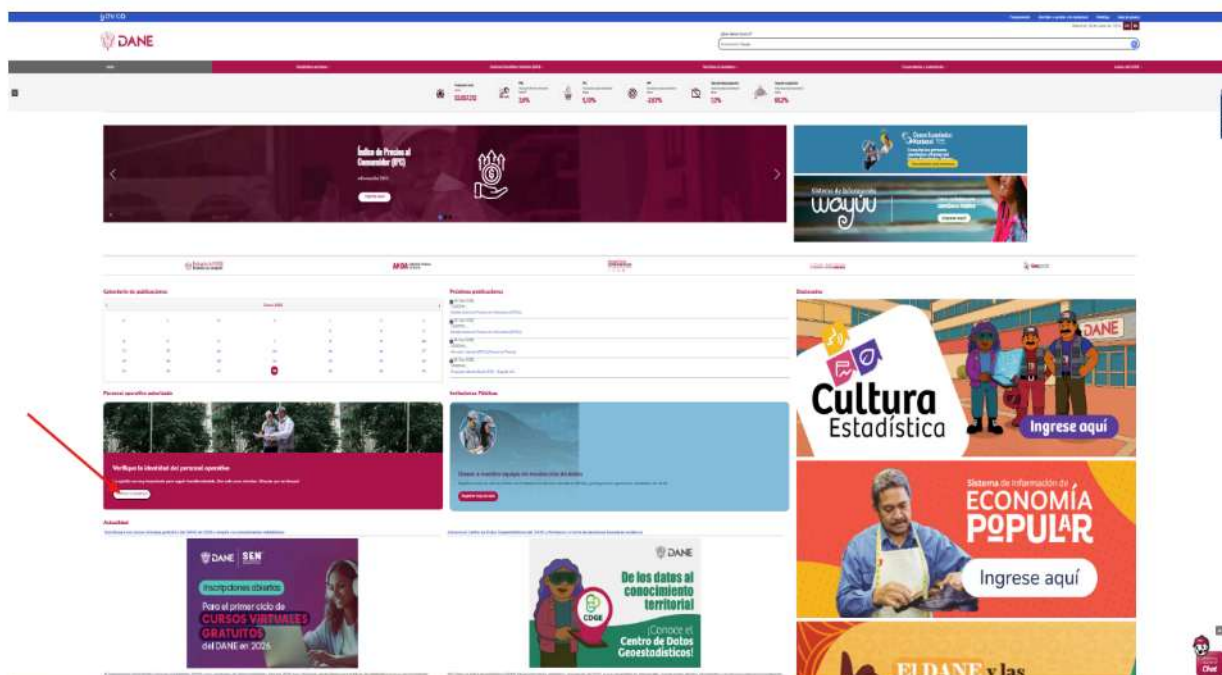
gov.co

DANE

Índice de Precios al Consumidor (IPC)

Wayuu

Calendario de publicaciones

Próximas publicaciones

Destacados

Personal operativo autorizado

Verifique la identidad del personal operativo

Invitaciones Públicas

Únase a nuestro equipo de recolección de datos

Actualidad

Cultura Estadística

Ingrese aquí

Sistema de Información de ECONOMÍA POPULAR

Ingrese aquí

DANE | SEN

Inscripciones abiertas

Para el primer ciclo de CURSOS VIRTUALES GRATUITOS del DANE en 2026

DANE

De los datos al conocimiento territorial

¡Conoce el Centro de Datos Geoestadísticos!

CDGE

EL DANE y las

Chat